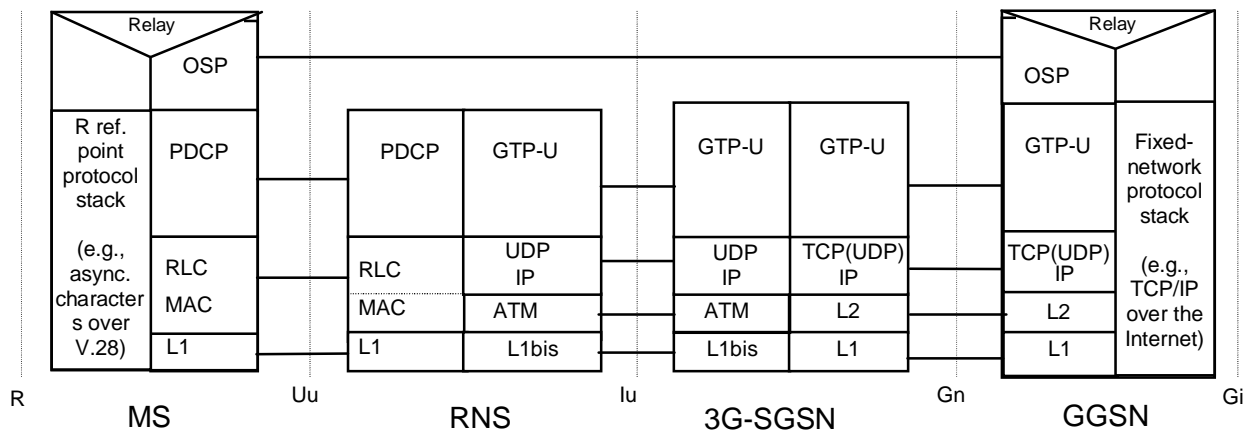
Relay

OSP

R ref. point protocol stack

(e.g., async. characters over V.28)

PDCP

RLC

MAC

L1

PDCP

GTP-U

RLC

UDP
IP

MAC

ATM

L1

L1bis

GTP-U

GTP-U

UDP
IP

TCP(UDP)
IP

ATM

L2

L1bis

L1

Relay

OSP

GTP-U

Fixed-network protocol stack

(e.g., TCP/IP over the Internet)

TCP(UDP)
IP

L2

L1

R

Uu

Iu

Gn

Gi

MS

RNS

3G-SGSN

GGSN